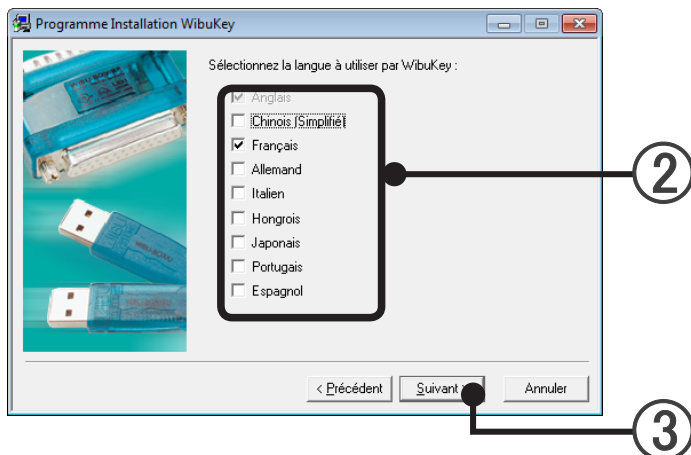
Programme Installation WibuKey

Sélectionnez la langue à utiliser par WibuKey :

Anglais
Chinois (Simplifié)
Français
Allemand
Italien
Hongrois
Japonais
Portugais
Espagnol

②

< Précédent
Suivant >
Annuler

③